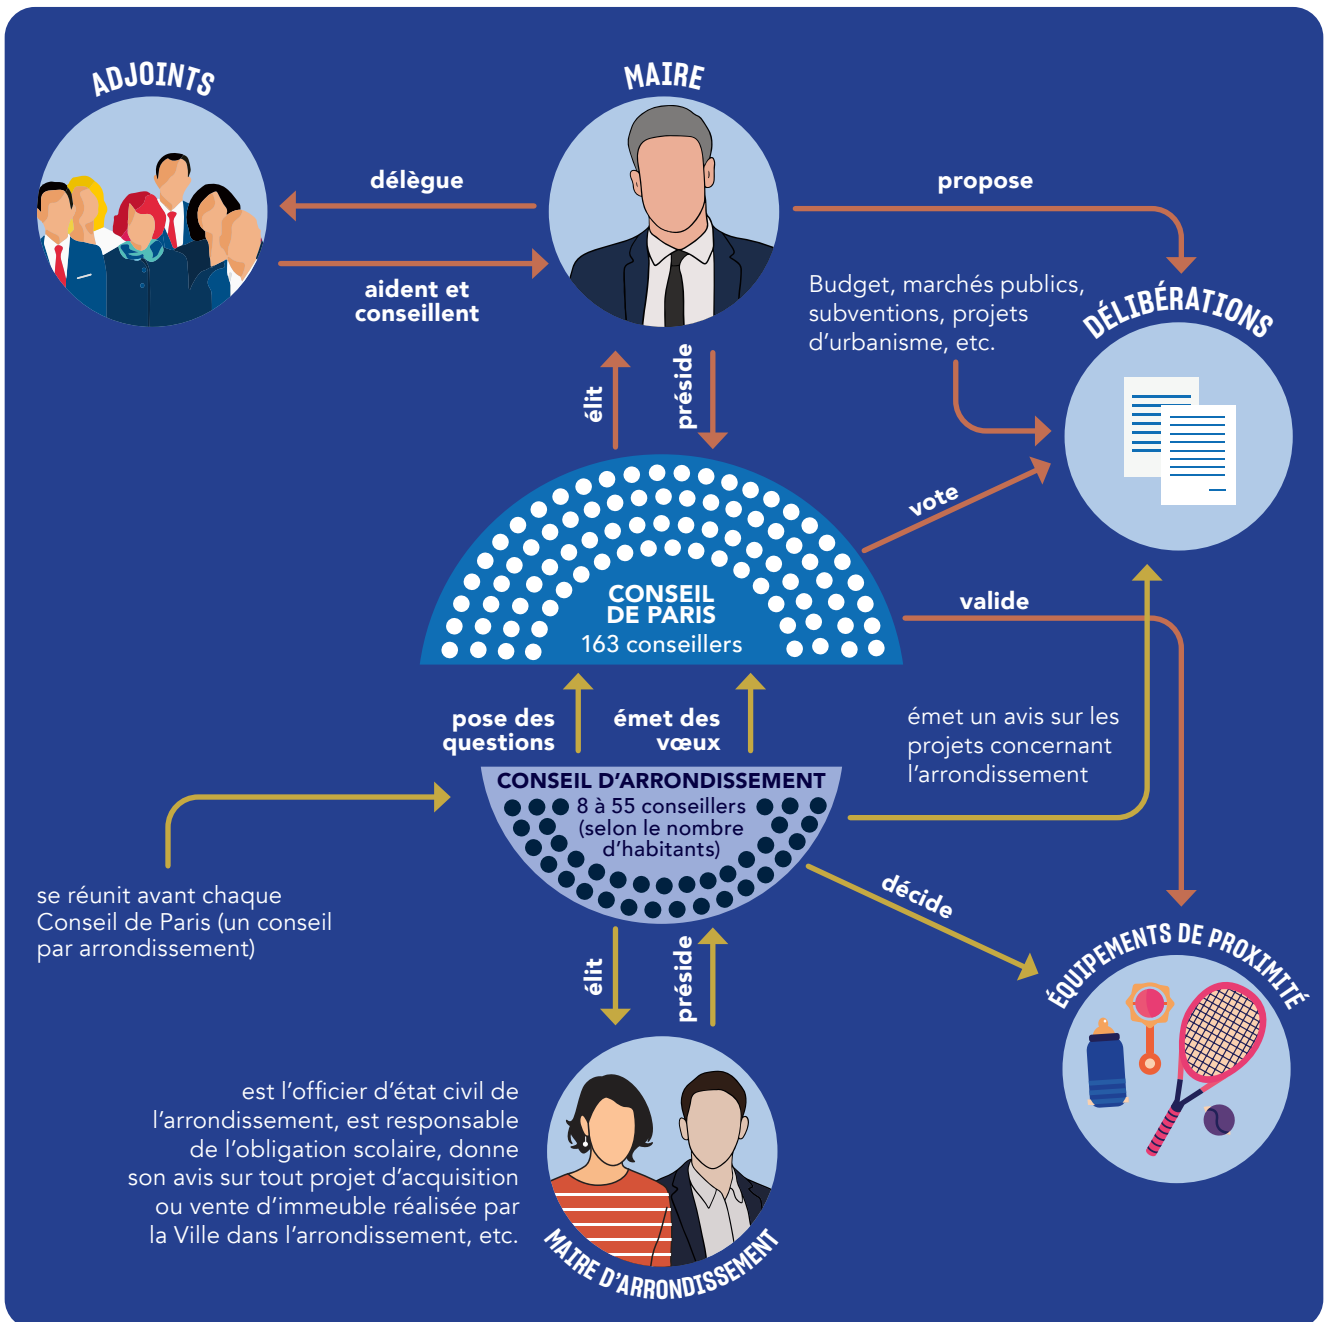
ADJOINTS

MAIRE

délègue

aident et conseillent

propose

Budget, marchés publics, subventions, projets d'urbanisme, etc.

DÉLIBÉRATIONS

élit

préside

vote

CONSEIL DE PARIS
163 conseillers

valide

pose des questions

émet des vœux

émet un avis sur les projets concernant l'arrondissement

CONSEIL D'ARRONDISSEMENT
8 à 55 conseillers (selon le nombre d'habitants)

se réunit avant chaque Conseil de Paris (un conseil par arrondissement)

décide

ÉQUIPEMENTS DE PROXIMITÉ

élit

préside

est l'officier d'état civil de l'arrondissement, est responsable de l'obligation scolaire, donne son avis sur tout projet d'acquisition ou vente d'immeuble réalisée par la Ville dans l'arrondissement, etc.

MAIRE D'ARRONDISSEMENT